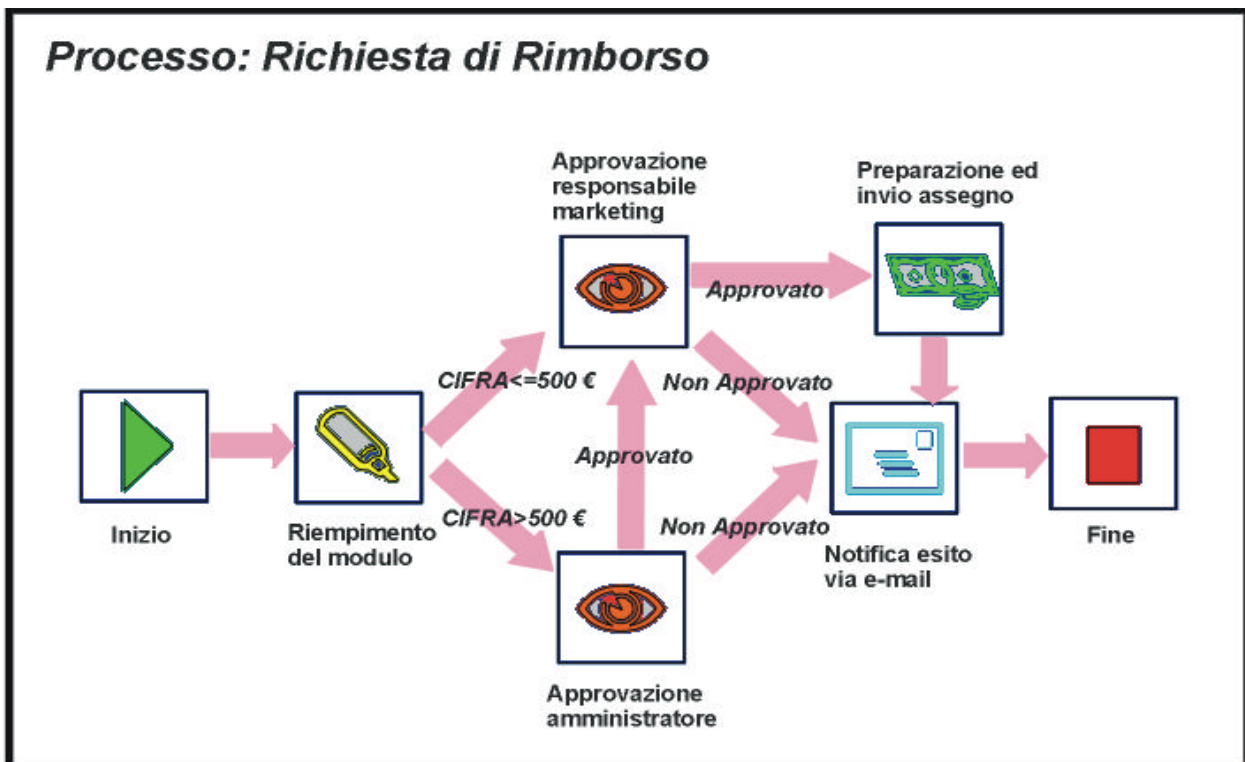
Processo: Richiesta di Rimborso

Approvazione responsabile marketing

Preparazione ed invio assegno

Approvato

CIFRA<=500 €

Non Approvato

Approvato

CIFRA>500 €

Non Approvato

Inizio

Riempimento del modulo

Notifica esito via e-mail

Fine

Approvazione amministratore